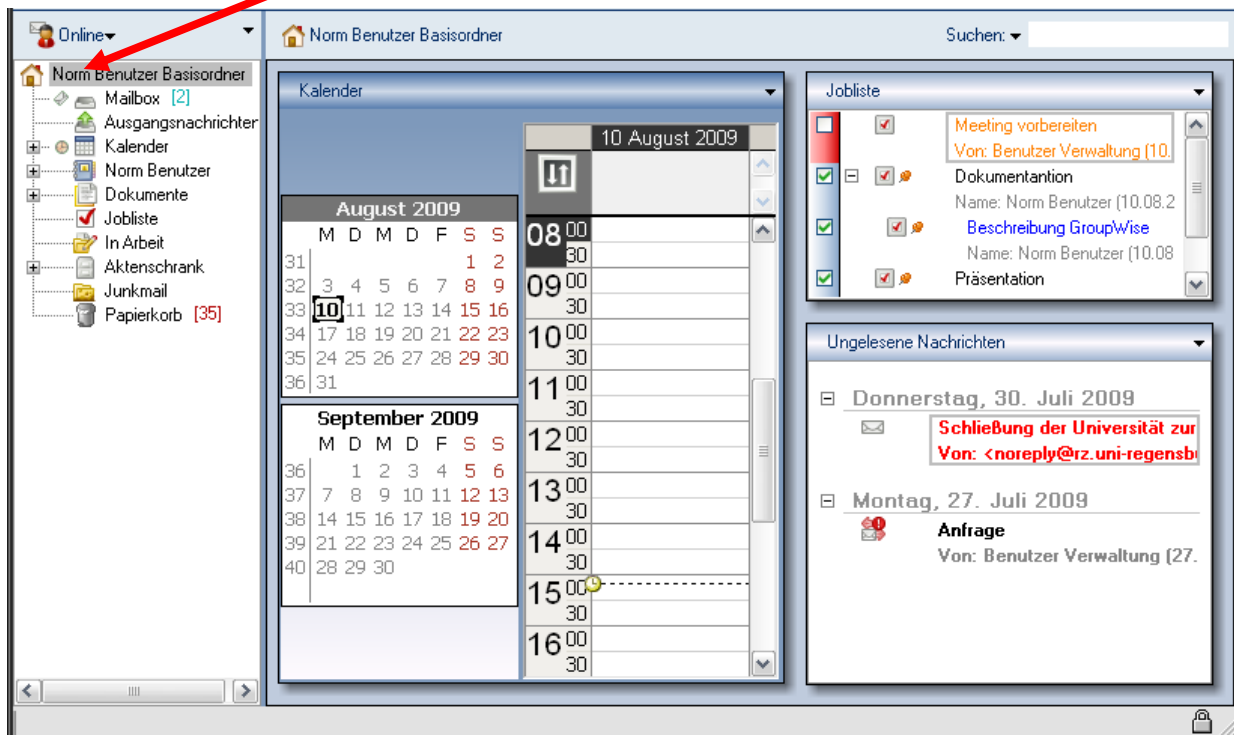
Online

Norm Benutzer Basisordner
Mailbox [2]
Ausgangsnachrichter
Kalender
Norm Benutzer
Dokumente
Jobliste
In Arbeit
Aktenschrank
Junkmail
Papierkorb [35]

Norm Benutzer Basisordner

Suchen:

Kalender

August 2009

| | M | D | M | D | F | S | S |
|---|---|---|---|---|---|---|---|
| 31 | | | | | | 1 | 2 |
| 32 | 3 | 4 | 5 | 6 | 7 | 8 | 9 |
| 33 | 10 | 11 | 12 | 13 | 14 | 15 | 16 |
| 34 | 17 | 18 | 19 | 20 | 21 | 22 | 23 |
| 35 | 24 | 25 | 26 | 27 | 28 | 29 | 30 |
| 36 | 31 | | | | | | |

September 2009

| | M | D | M | D | F | S | S |
|---|---|---|---|---|---|---|---|
| 36 | | 1 | 2 | 3 | 4 | 5 | 6 |
| 37 | 7 | 8 | 9 | 10 | 11 | 12 | 13 |
| 38 | 14 | 15 | 16 | 17 | 18 | 19 | 20 |
| 39 | 21 | 22 | 23 | 24 | 25 | 26 | 27 |
| 40 | 28 | 29 | 30 | | | | |

10 August 2009

08 00
30
09 00
30
10 00
30
11 00
30
12 00
30
13 00
30
14 00
30
15 00
30
16 00
30

Jobliste

Meeting vorbereiten
Von: Benutzer Verwaltung (10.
Dokumentantion
Name: Norm Benutzer (10.08.2
Beschreibung GroupWise
Name: Norm Benutzer (10.08
Präsentation

Ungelesene Nachrichten

Donnerstag, 30. Juli 2009
Schließung der Universität zur
Von: <noreply@rz.uni-regensbu

Montag, 27. Juli 2009
Anfrage
Von: Benutzer Verwaltung (27.